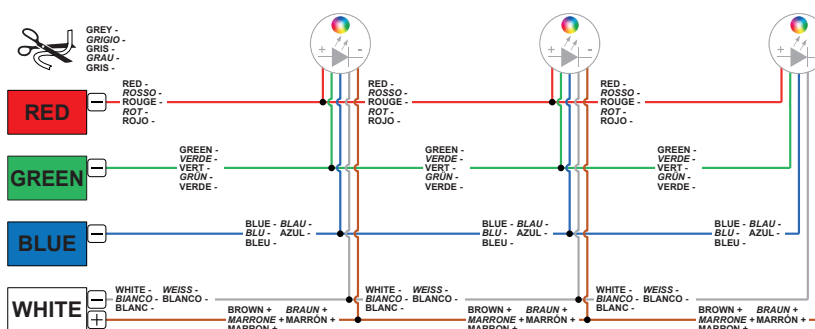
GREY -
GRIGIO -
GRIS -
GRAU -
GRIS -

RED
GREEN
BLUE
WHITE

RED -
ROSSO -
ROUGE -
ROT -
ROJO -

RED -
ROSSO -
ROUGE -
ROT -
ROJO -

RED -
ROSSO -
ROUGE -
ROT -
ROJO -

GREEN -
VERDE -
VERT -
GRÜN -
VERDE -

GREEN -
VERDE -
VERT -
GRÜN -
VERDE -

GREEN -
VERDE -
VERT -
GRÜN -
VERDE -

BLUE - BLAU -
BLU - AZUL -
BLEU -

BLUE - BLAU -
BLU - AZUL -
BLEU -

BLUE - BLAU -
BLU - AZUL -
BLEU -

WHITE - WEISS -
BIANCO - BLANCO -
BLANC -

WHITE - WEISS -
BIANCO - BLANCO -
BLANC -

WHITE - WEISS -
BIANCO - BLANCO -
BLANC -

BROWN + BRAUN +
MARRONE + MARRÒN +
MARRON +

BROWN + BRAUN +
MARRONE + MARRÒN +
MARRON +

BROWN + BRAUN +
MARRONE + MARRÒN +
MARRON +